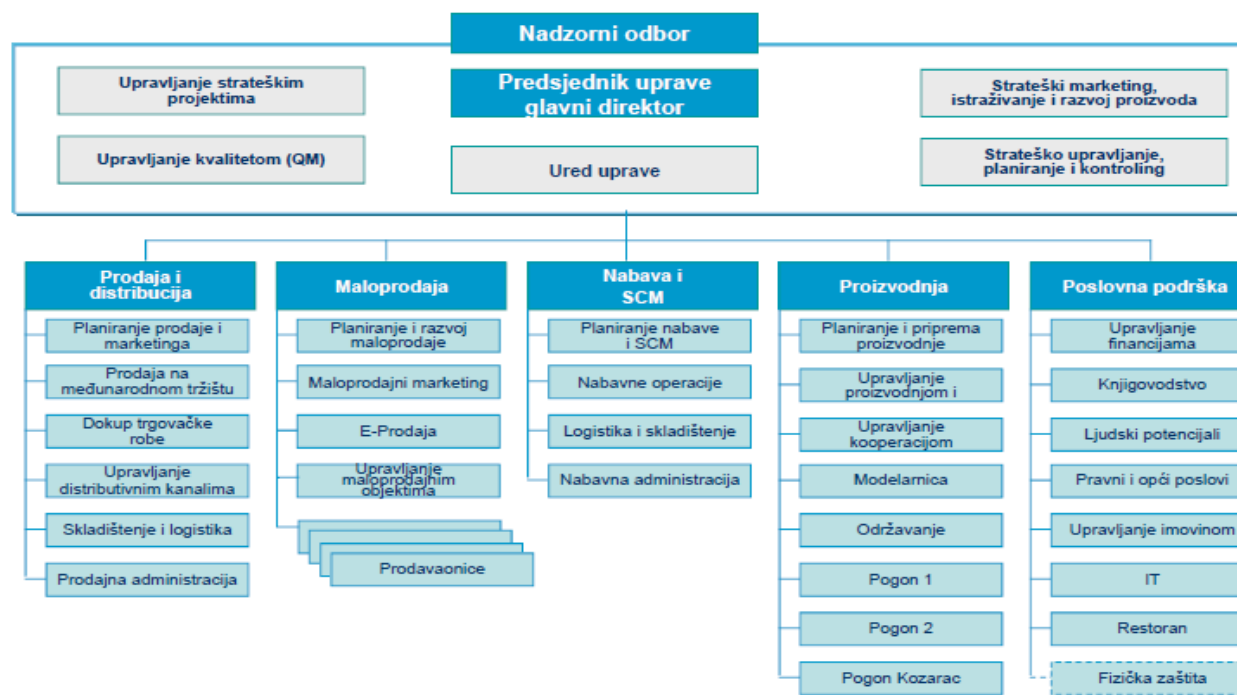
Nadzorni odbor

Upravljanje strateškim projektima

Upravljanje kvalitetom (QM)

Predsjednik uprave glavni direktor

Ured uprave

Strateški marketing, istraživanje i razvoj proizvoda

Strateško upravljanje, planiranje i kontroling

Prodaja i distribucija
Planiranje prodaje i marketinga
Prodaja na međunarodnom tržištu
Dokup trgovačke robe
Upravljanje distributivnim kanalima
Skladištenje i logistika
Prodajna administracija

Maloprodaja
Planiranje i razvoj maloprodaje
Maloprodajni marketing
E-Prodaja
Upravljanje maloprodajnim objektima
Prodavaonice

Nabava i SCM
Planiranje nabave i SCM
Nabavne operacije
Logistika i skladištenje
Nabavna administracija

Proizvodnja
Planiranje i priprema proizvodnje
Upravljanje proizvodnjom i
Upravljanje kooperacijom
Modelarnica
Održavanje
Pogon 1
Pogon 2
Pogon Kozarac

Poslovna podrška
Upravljanje financijama
Knjigovodstvo
Ljudski potencijali
Pravni i opći poslovi
Upravljanje imovinom
IT
Restoran
Fizička zaštita